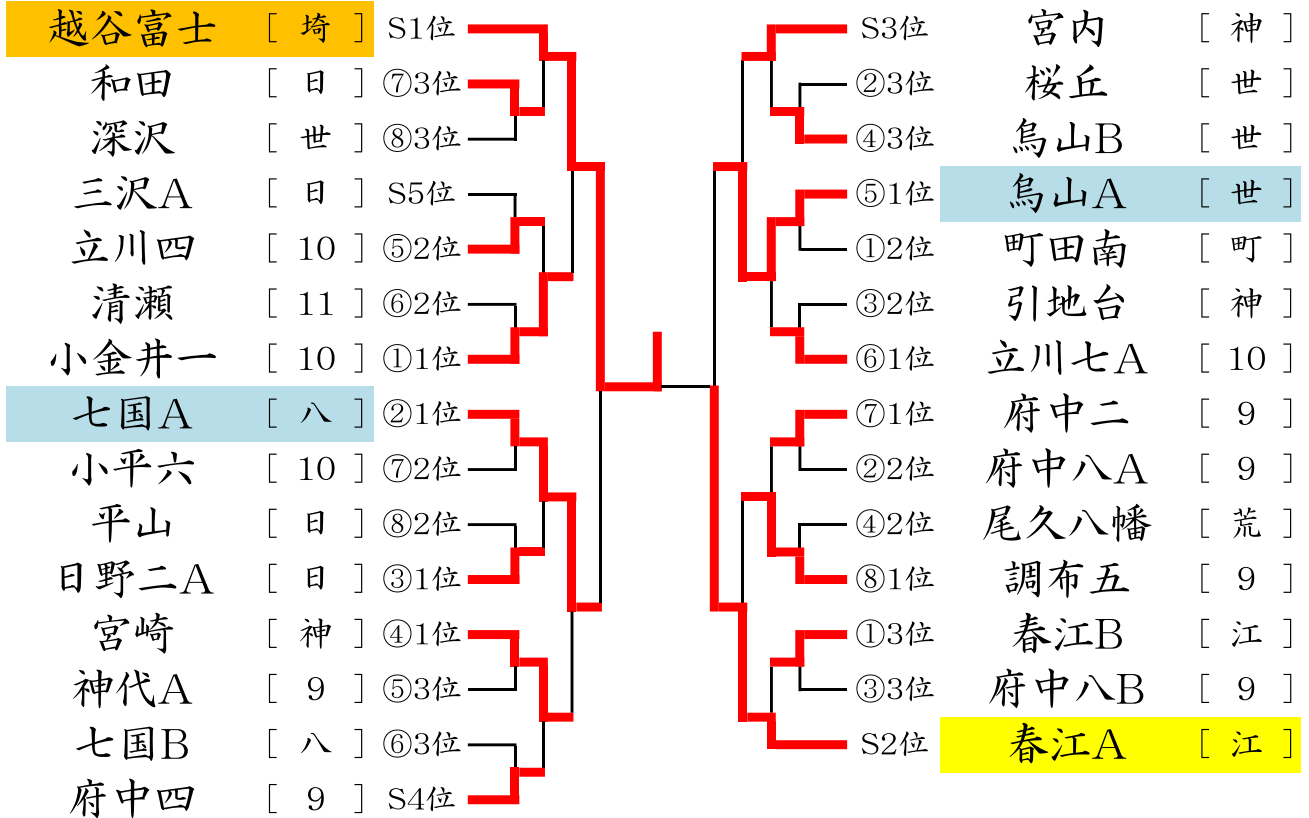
越谷富士 ［埼］ S1位
和田 ［日］ ⑦3位
深沢 ［世］ ⑧3位
三沢A ［日］ S5位
立川四 ［10］ ⑤2位
清瀬 ［11］ ⑥2位
小金井一 ［10］ ①1位
七国A ［八］ ②1位
小平六 ［10］ ⑦2位
平山 ［日］ ⑧2位
日野二A ［日］ ③1位
宮崎 ［神］ ④1位
神代A ［9］ ⑤3位
七国B ［八］ ⑥3位
府中四 ［9］ S4位

S3位 宮内 ［神］
②3位 桜丘 ［世］
④3位 烏山B ［世］
⑤1位 烏山A ［世］
①2位 町田南 ［町］
③2位 引地台 ［神］
⑥1位 立川七A ［10］
⑦1位 府中二 ［9］
②2位 府中八A ［9］
④2位 尾久八幡 ［荒］
⑧1位 調布五 ［9］
①3位 春江B ［江］
③3位 府中八B ［9］
S2位 春江A ［江］